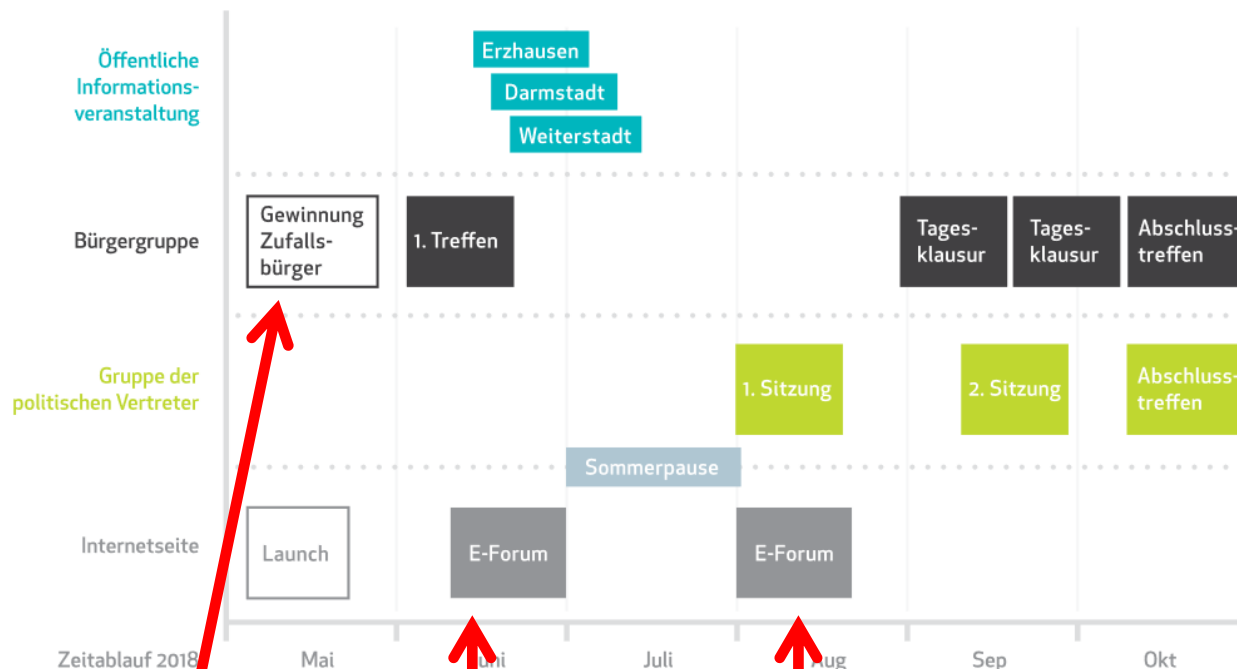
Öffentliche Informationsveranstaltung

Erzhausen
Darmstadt
Weiterstadt

Bürgergruppe

Gewinnung Zufallsbürger

1. Treffen

Tagesklausur

Tagesklausur

Abschlusstreffen

Gruppe der politischen Vertreter

1. Sitzung

2. Sitzung

Abschlusstreffen

Sommerpause

Internetseite

Launch

E-Forum

E-Forum

Zeitablauf 2018

Mai

Juni

Juli

Aug

Sep

Okt